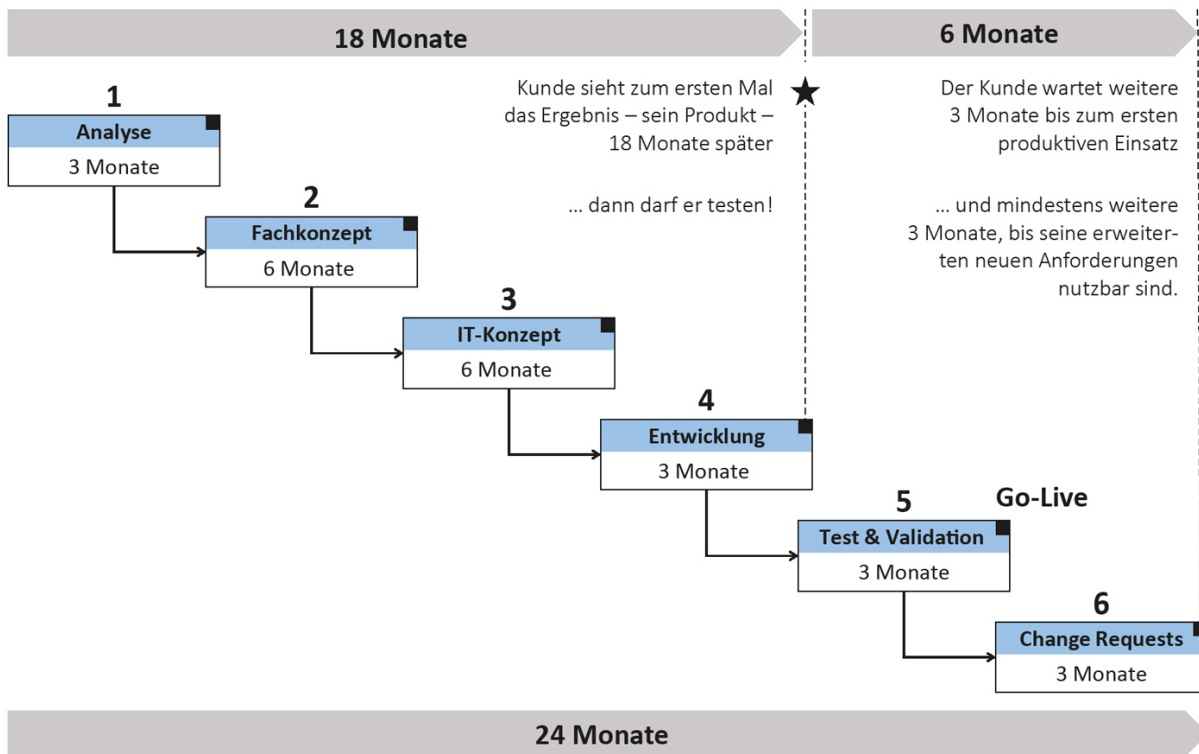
18 Monate

6 Monate

Kunde sieht zum ersten Mal das Ergebnis – sein Produkt – 18 Monate später

... dann darf er testen!

Der Kunde wartet weitere 3 Monate bis zum ersten produktiven Einsatz

... und mindestens weitere 3 Monate, bis seine erweiterten neuen Anforderungen nutzbar sind.

1
Analyse
3 Monate

2
Fachkonzept
6 Monate

3
IT-Konzept
6 Monate

4
Entwicklung
3 Monate

5
Test & Validation
3 Monate

Go-Live

6
Change Requests
3 Monate

24 Monate